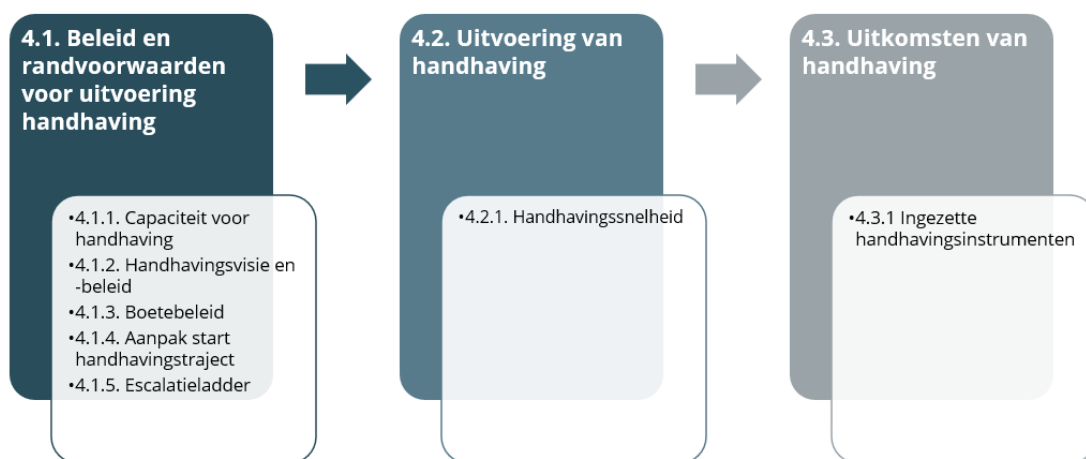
4.1. Beleid en randvoorwaarden voor uitvoering handhaving

•4.1.1. Capaciteit voor handhaving
•4.1.2. Handhavingsvisie en -beleid
•4.1.3. Boetebeleid
•4.1.4. Aanpak start handhavingstraject
•4.1.5. Escalatieladder

4.2. Uitvoering van handhaving

•4.2.1. Handhavingssnelheid

4.3. Uitkomsten van handhaving

•4.3.1 Ingezette handhavingsinstrumenten